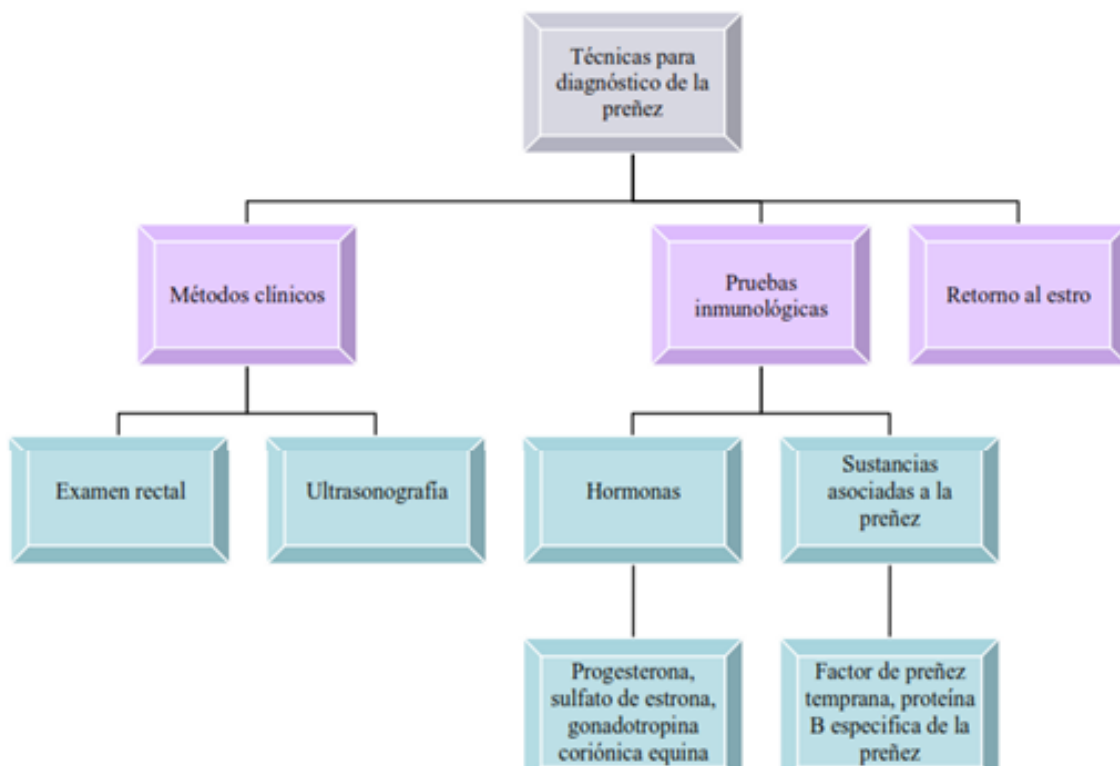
Técnicas para diagnóstico de la preñez

Métodos clínicos

Pruebas inmunológicas

Retorno al estro

Examen rectal

Ultrasonografía

Hormonas

Sustancias asociadas a la preñez

Progesterona, sulfato de estrona, gonadotropina coriónica equina

Factor de preñez temprana, proteína B especifica de la preñez